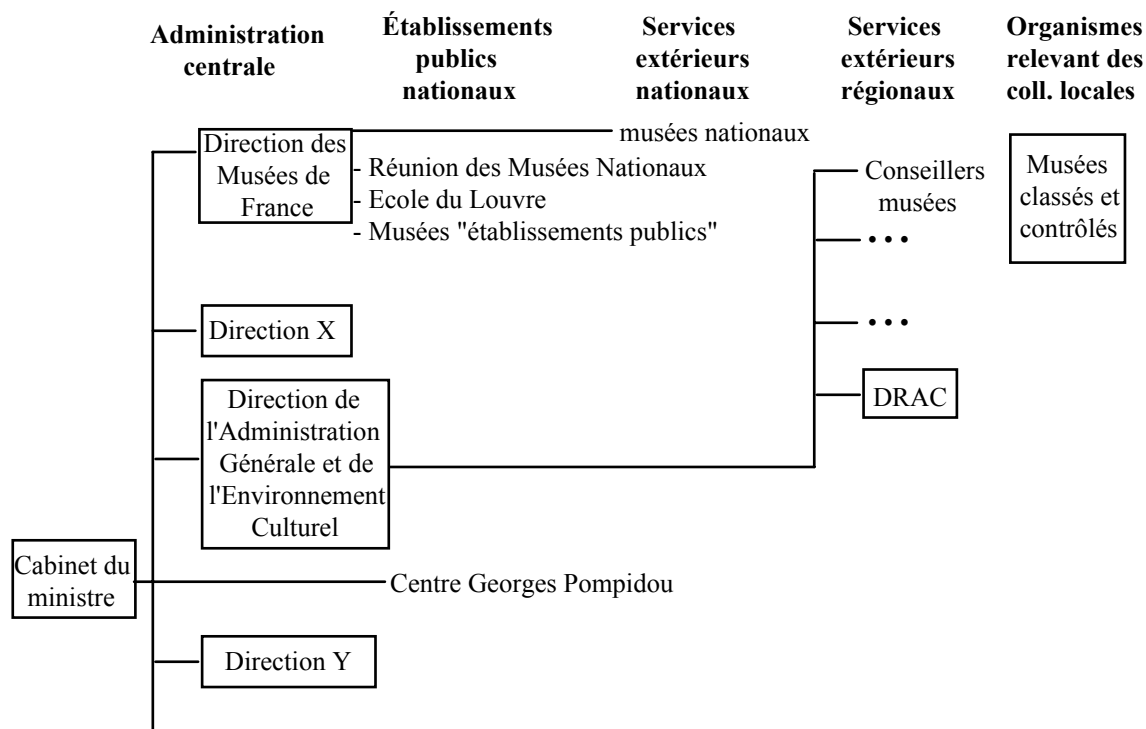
Administration centrale

Établissements publics nationaux

Services extérieurs nationaux

Services extérieurs régionaux

Organismes relevant des coll. locales

Direction des Musées de France

musées nationaux

- Réunion des Musées Nationaux
- Ecole du Louvre
- Musées "établissements publics"

Conseillers musées

• • •

• • •

DRAC

Musées classés et contrôlés

Direction X

Direction de l'Administration Générale et de l'Environnement Culturel

Cabinet du ministre

Centre Georges Pompidou

Direction Y